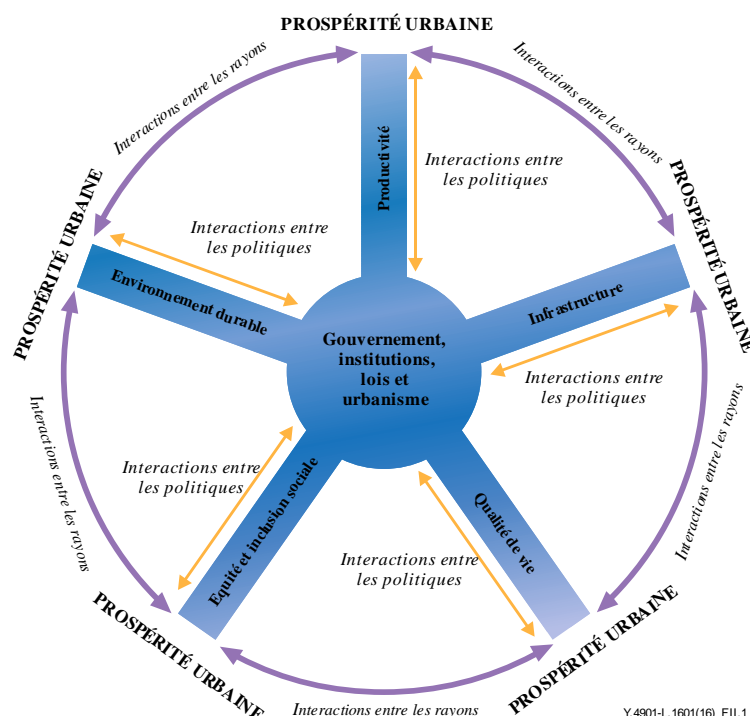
PROSPÉRITÉ URBAINE

Interactions entre les rayons

Interactions entre les rayons

PROSPÉRITÉ URBAINE

PROSPÉRITÉ URBAINE

Productivité

Interactions entre les politiques

Interactions entre les politiques

Environnement durable

Infrastructure

Gouvernement, institutions, lois et urbanisme

Interactions entre les politiques

Interactions entre les rayons

Interactions entre les rayons

Interactions entre les politiques

Equité et inclusion sociale

Qualité de vie

Interactions entre les politiques

PROSPÉRITÉ URBAINE

PROSPÉRITÉ URBAINE

Interactions entre les rayons

Y.4901-L.1601(16)_FL1